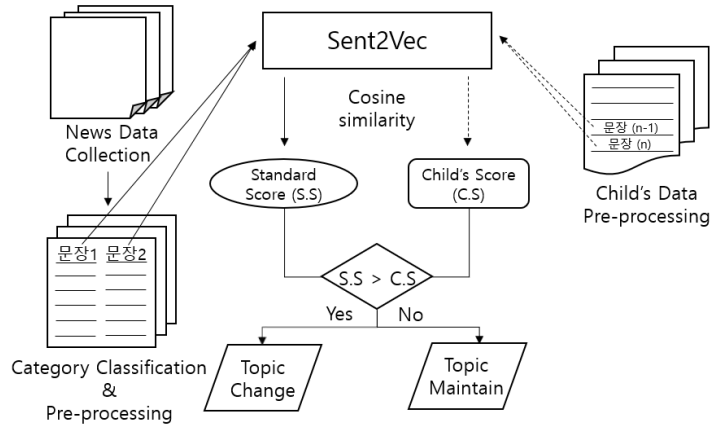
Sent2Vec

News Data Collection

Cosine similarity

문장 (n-1)
문장 (n)

Child's Data Pre-processing

Standard Score (S.S)

Child's Score (C.S)

문장1 문장2

S.S > C.S

Yes No

Category Classification & Pre-processing

Topic Change

Topic Maintain